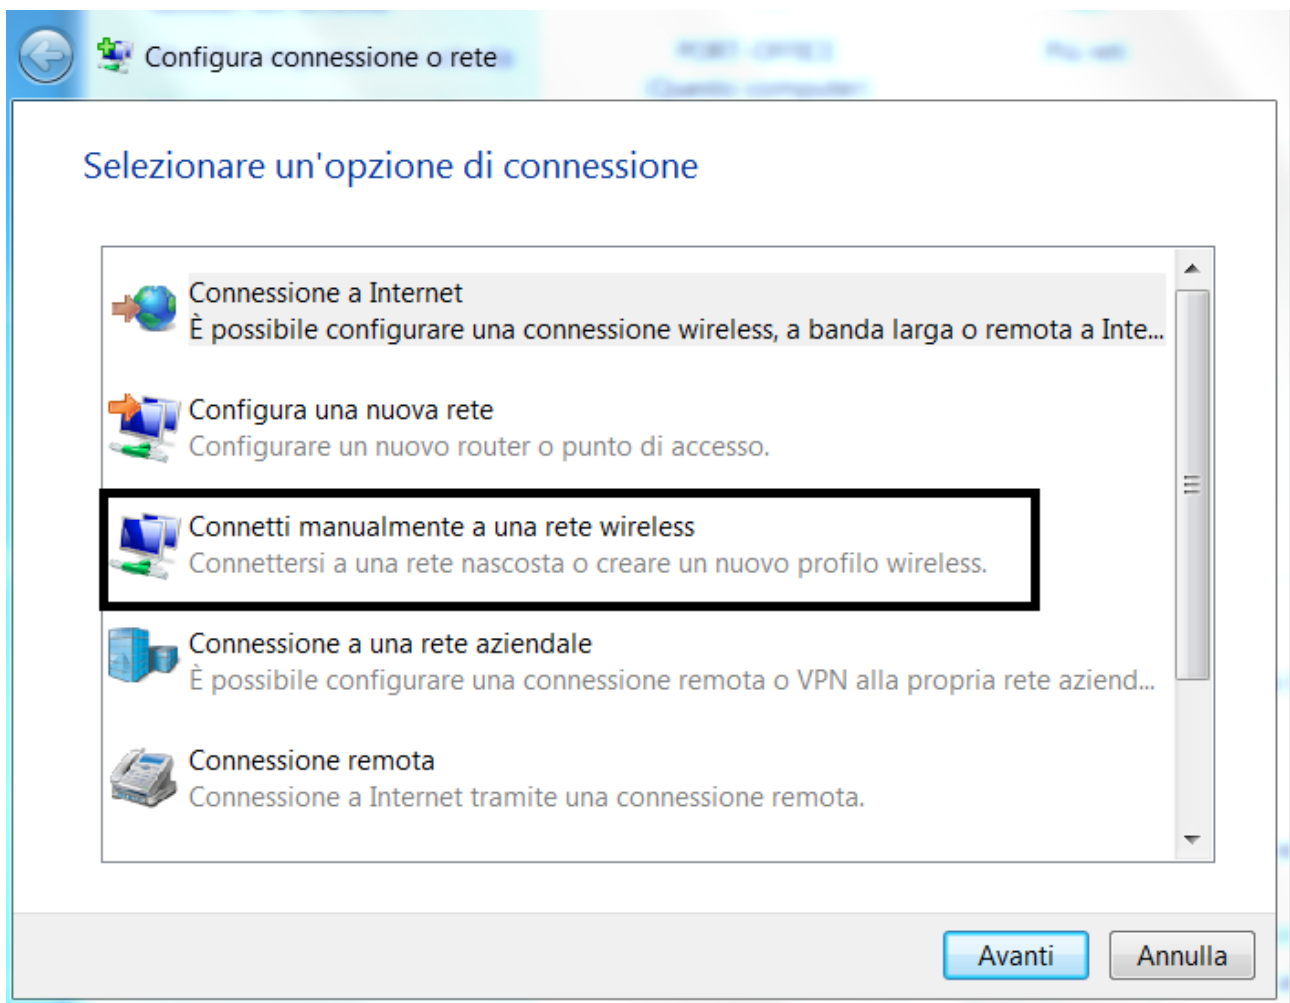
Configura connessione o rete

Selezionare un'opzione di connessione

Connessione a Internet
È possibile configurare una connessione wireless, a banda larga o remota a Inte...

Configura una nuova rete
Configurare un nuovo router o punto di accesso.

Connetti manualmente a una rete wireless
Connettersi a una rete nascosta o creare un nuovo profilo wireless.

Connessione a una rete aziendale
È possibile configurare una connessione remota o VPN alla propria rete aziend...

Connessione remota
Connessione a Internet tramite una connessione remota.

Avanti
Annulla